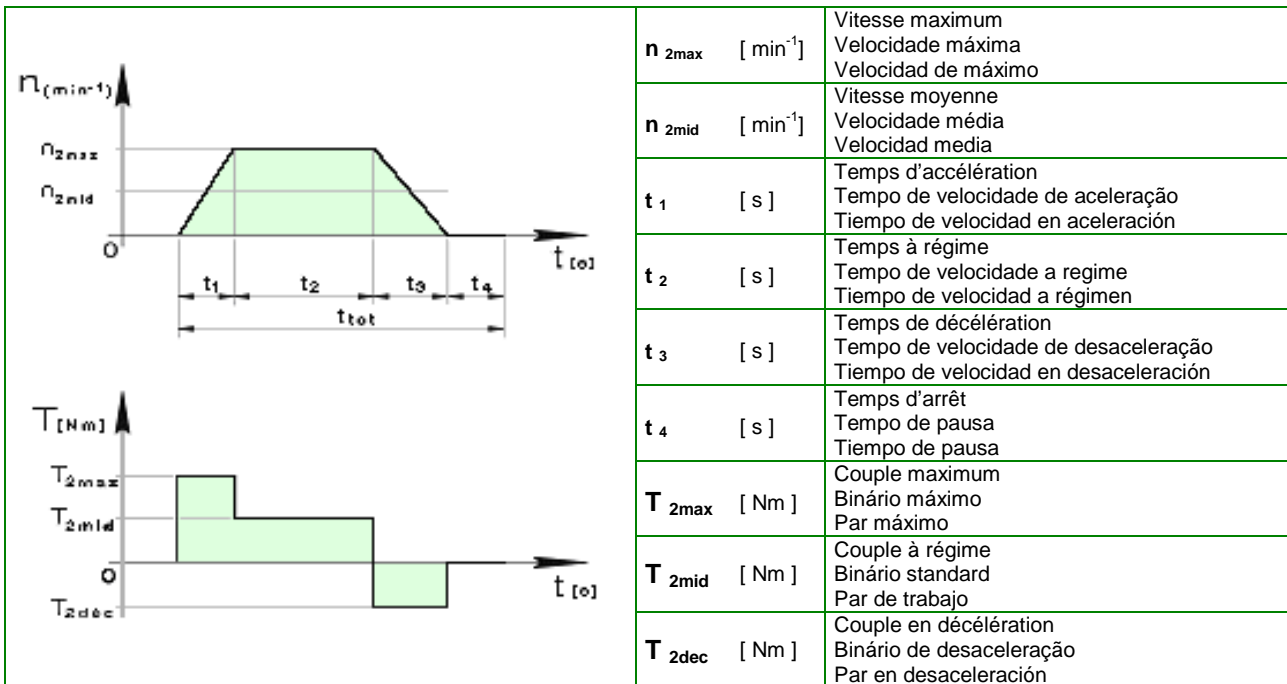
$n_{(min-1)}$
$n_{2max}$
$n_{2mid}$
0
$t_{[s]}$
$t_1$ $t_2$ $t_3$ $t_4$
$t_{tot}$

$T_{[Nm]}$
$T_{2max}$
$T_{2mid}$
0
$T_{2dec}$
$t_{[s]}$

| | | |
|---|---|---|
| $n_{2max}$ | [ $min^{-1}$] | Vitesse maximum<br>Velocidade máxima<br>Velocidad de máximo |
| $n_{2mid}$ | [ $min^{-1}$] | Vitesse moyenne<br>Velocidade média<br>Velocidad media |
| $t_1$ | [ s ] | Temps d'accélération<br>Tempo de velocidade de aceleração<br>Tiempo de velocidad en aceleración |
| $t_2$ | [ s ] | Temps à régime<br>Tempo de velocidade a regime<br>Tiempo de velocidad a régimen |
| $t_3$ | [ s ] | Temps de décélération<br>Tempo de velocidade de desaceleração<br>Tiempo de velocidad en desaceleración |
| $t_4$ | [ s ] | Temps d'arrêt<br>Tempo de pausa<br>Tiempo de pausa |
| $T_{2max}$ | [ Nm ] | Couple maximum<br>Binário máximo<br>Par máximo |
| $T_{2mid}$ | [ Nm ] | Couple à régime<br>Binário standard<br>Par de trabajo |
| $T_{2dec}$ | [ Nm ] | Couple en décélération<br>Binário de desaceleração<br>Par en desaceleración |